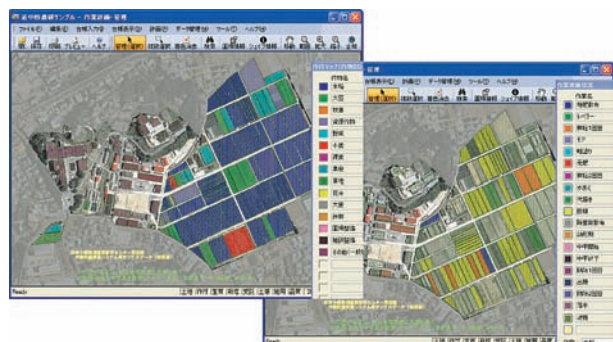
ファイル(F) 編集(E) 台帳入力(I) 台帳表示(V) 計画(P) データ管理(D) ツール(T) ヘルプ(H)

作付品
水稲
大豆
麦
露地野菜
施設
牛
果樹
花き
その他
休耕
調整水田
転作

Ready

作業実績区分
耕起・整地
レーザー
耕起・田植
播種
代掻き
肥料
防除
収穫
中干
耕起
水管理
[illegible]
その他

Ready